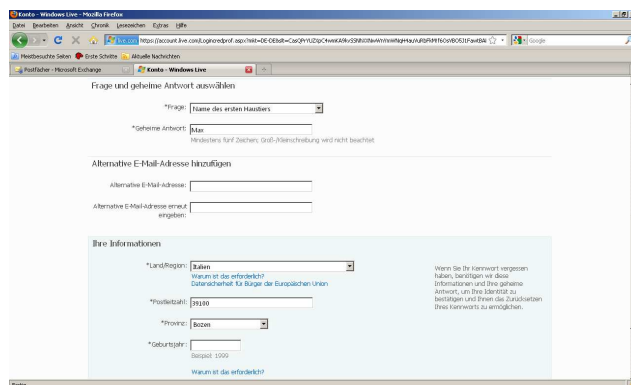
Konto - Windows Live - Mozilla Firefox

Datei Bearbeiten Ansicht Chronik Lesezeichen Extras Hilfe

live.com https://account.live.com/LogincredProf.aspx?mkt=DE-DE&sdt=CasQFrYUZ1pC4vwkA9kvSSNhXINxWmYnWNqHay/AJRbFMff6Gs/BO531FawlBAI Google

Meistbesuchte Seiten Erste Schritte Aktuelle Nachrichten

Postfächer - Microsoft Exchange | Konto - Windows Live | +

Frage und geheime Antwort auswählen

*Frage: Name des ersten Haustiers

*Geheime Antwort: Max
Mindestens fünf Zeichen; Groß-/Kleinschreibung wird nicht beachtet

Alternative E-Mail-Adresse hinzufügen

Alternative E-Mail-Adresse:

Alternative E-Mail-Adresse erneut eingeben:

Ihre Informationen

*Land/Region: Italien
Warum ist das erforderlich?
Datensicherheit für Bürger der Europäischen Union

*Postleitzahl: 39100

*Provinz: Bozen

*Geburtsjahr:
Beispiel: 1999

Warum ist das erforderlich?

Wenn Sie Ihr Kennwort vergessen haben, benötigen wir diese Informationen und Ihre geheime Antwort, um Ihre Identität zu bestätigen und Ihnen das Zurücksetzen Ihres Kennworts zu ermöglichen.

Fertig